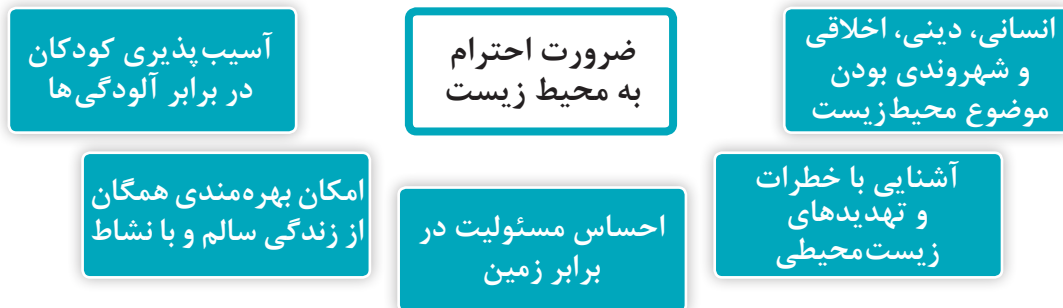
ضرورت احترام به محیط زیست

انسانی، دینی، اخلاقی و شهروندی بودن موضوع محیط‌زیست

آسیب‌پذیری کودکان در برابر آلودگی‌ها

آشنایی با خطرات و تهدیدهای زیست‌محیطی

امکان بهره‌مندی همگان از زندگی سالم و با نشاط

احساس مسئولیت در برابر زمین